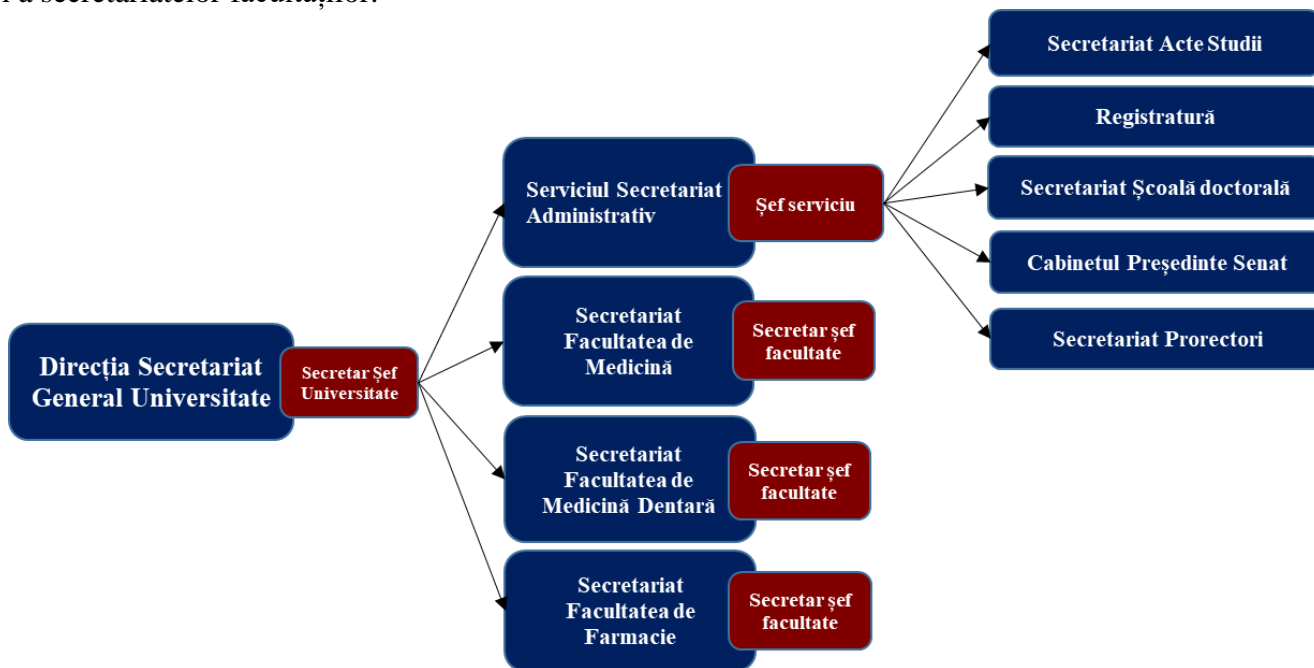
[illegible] secretariatelor facultăților.

Direcția Secretariat General Universitate

Secretar Șef Universitate

Serviciul Secretariat Administrativ

Șef serviciu

Secretariat Acte Studii

Registratură

Secretariat Școală doctorală

Cabinetul Președinte Senat

Secretariat Prorectori

Secretariat Facultatea de Medicină

Secretar șef facultate

Secretariat Facultatea de Medicină Dentară

Secretar șef facultate

Secretariat Facultatea de Farmacie

Secretar șef facultate